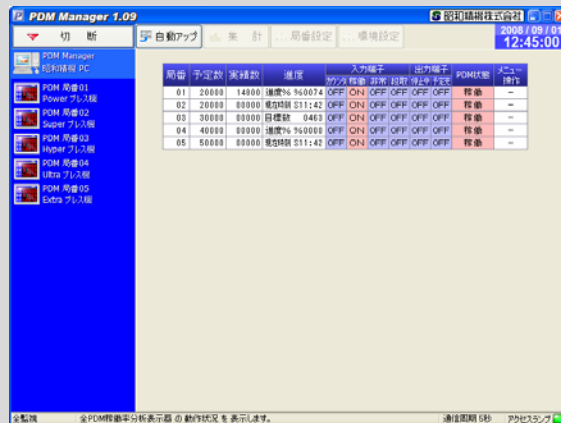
PDM Manager 1.09

昭和精機株式会社

切 断

自動アップ

集 計

局番設定

環境設定

2008 / 09 / 01
12:45:00

PDM Manager
昭和精機 PC

PDM 局番01
Power プレス機

PDM 局番02
Super プレス機

PDM 局番03
Hyper プレス機

PDM 局番04
Ultra プレス機

PDM 局番05
Extra プレス機

| 局番 | 予定数 | 実績数 | 進度 | 入力端子 カウンタ | 入力端子 稼働 | 入力端子 非常 | 入力端子 段取 | 出力端子 停止中 | 出力端子 予定完 | PDM状態 | メニュー操作 |
|---|---|---|---|---|---|---|---|---|---|---|---|
| 01 | 20000 | 14800 | 進度% %0074 | OFF | ON | OFF | OFF | OFF | OFF | 稼働 | ー |
| 02 | 20000 | 00000 | 残存時間 S11:42 | OFF | ON | OFF | OFF | OFF | OFF | 稼働 | ー |
| 03 | 30000 | 00000 | 目標数 0463 | OFF | ON | OFF | OFF | OFF | OFF | 稼働 | ー |
| 04 | 40000 | 00000 | 進度% %0000 | OFF | ON | OFF | OFF | OFF | OFF | 稼働 | ー |
| 05 | 50000 | 00000 | 残存時間 S11:42 | OFF | ON | OFF | OFF | OFF | OFF | 稼働 | ー |

全監視 全PDM稼働率分析表示器 の 動作状況 を 表示します。 通信周期 5秒 アクセスランプ